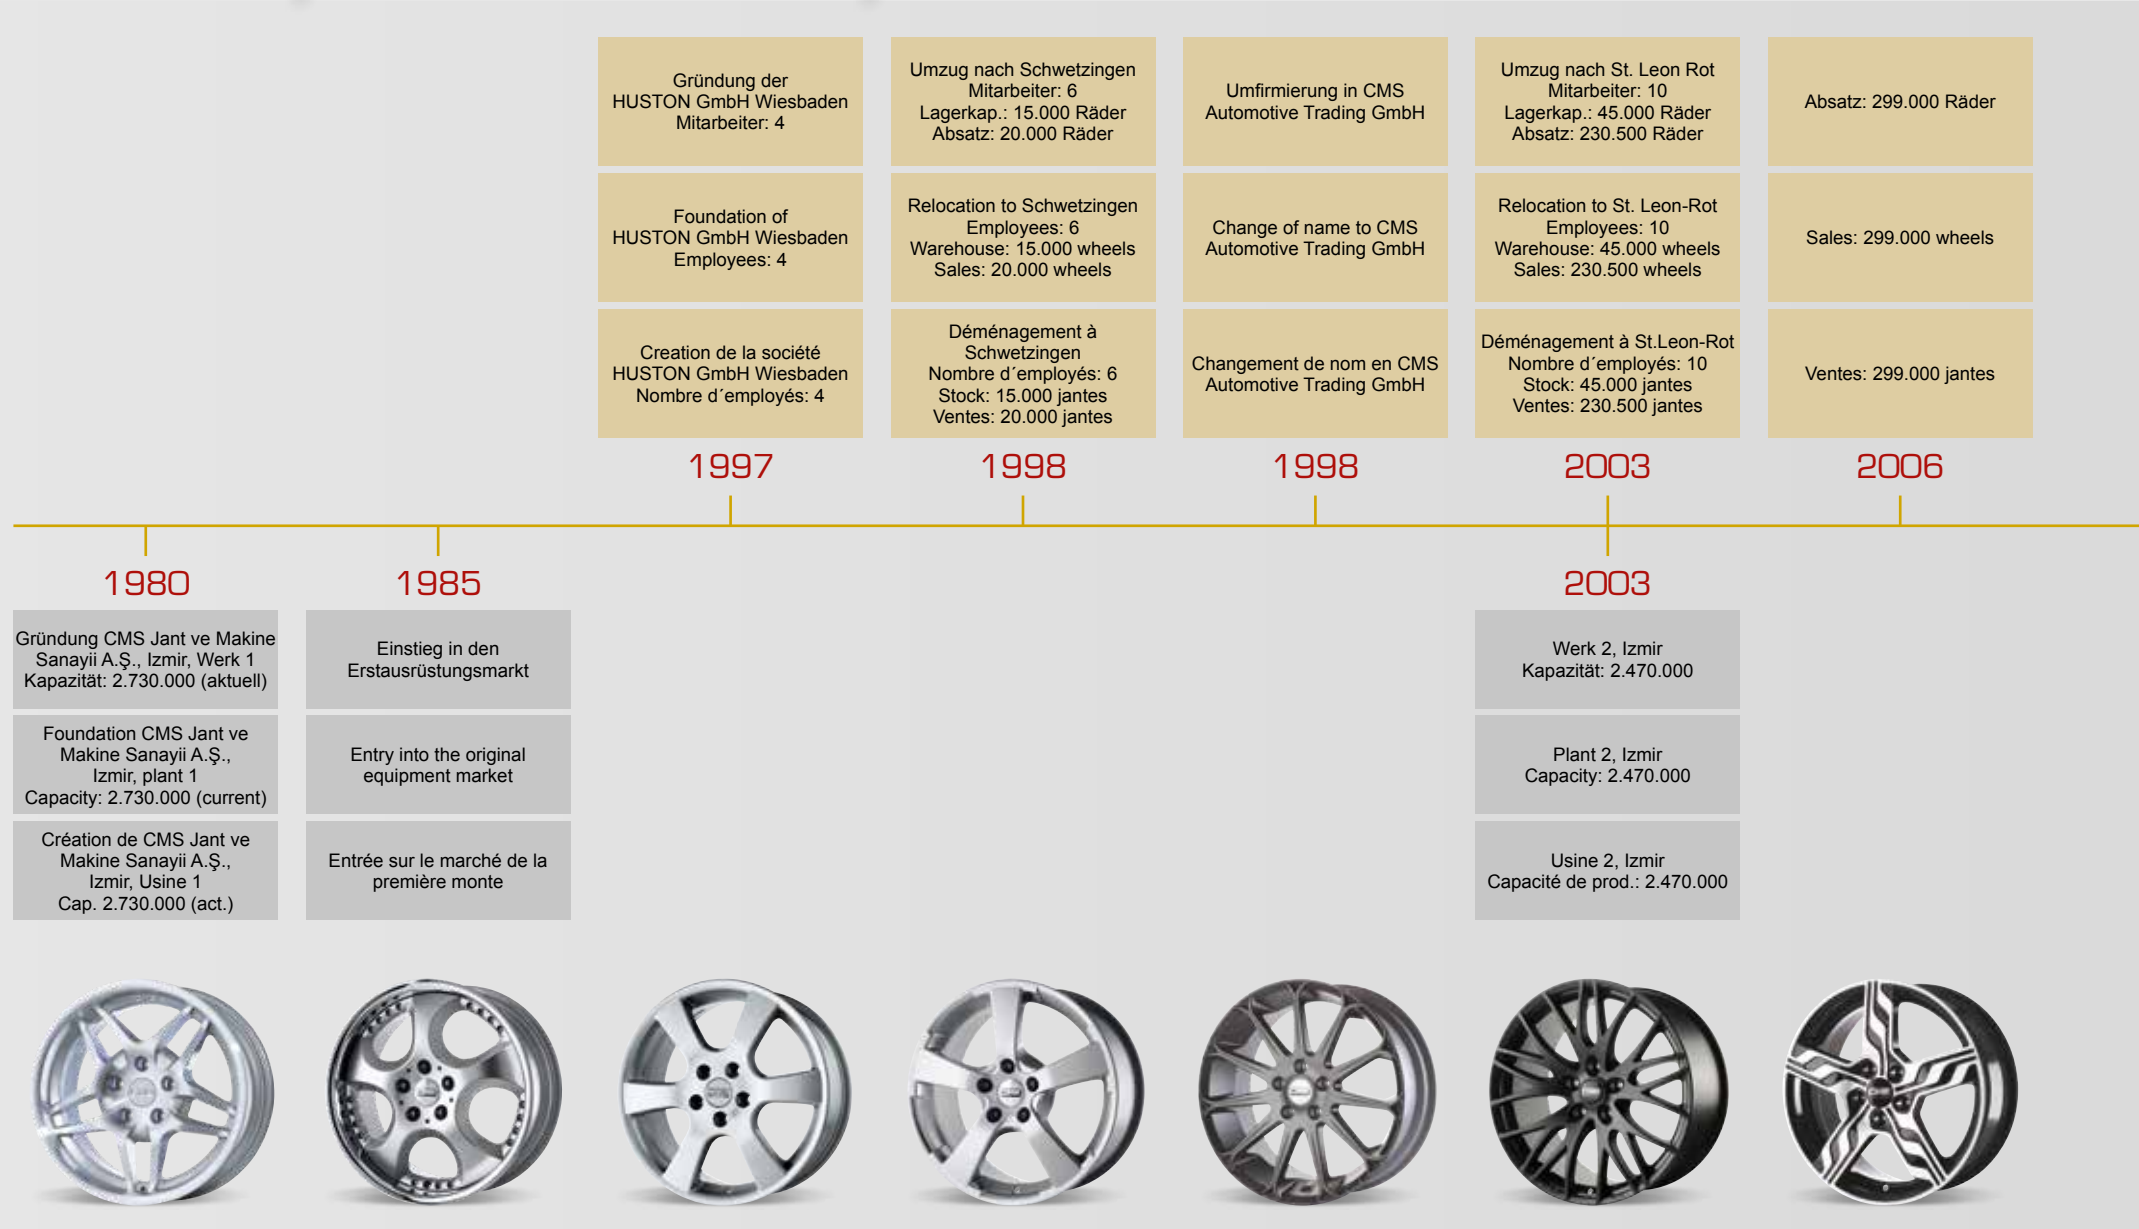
Gründung der HUSTON GmbH Wiesbaden Mitarbeiter: 4

Foundation of HUSTON GmbH Wiesbaden Employees: 4

Creation de la société HUSTON GmbH Wiesbaden Nombre d´employés: 4

1997

Umzug nach Schwetzingen Mitarbeiter: 6 Lagerkap.: 15.000 Räder Absatz: 20.000 Räder

Relocation to Schwetzingen Employees: 6 Warehouse: 15.000 wheels Sales: 20.000 wheels

Déménagement à Schwetzingen Nombre d´employés: 6 Stock: 15.000 jantes Ventes: 20.000 jantes

1998

Umfirmierung in CMS Automotive Trading GmbH

Change of name to CMS Automotive Trading GmbH

Changement de nom en CMS Automotive Trading GmbH

1998

Umzug nach St. Leon Rot Mitarbeiter: 10 Lagerkap.: 45.000 Räder Absatz: 230.500 Räder

Relocation to St. Leon-Rot Employees: 10 Warehouse: 45.000 wheels Sales: 230.500 wheels

Déménagement à St.Leon-Rot Nombre d´employés: 10 Stock: 45.000 jantes Ventes: 230.500 jantes

2003

Absatz: 299.000 Räder

Sales: 299.000 wheels

Ventes: 299.000 jantes

2006

1980

Gründung CMS Jant ve Makine Sanayii A.Ş., Izmir, Werk 1 Kapazität: 2.730.000 (aktuell)

Foundation CMS Jant ve Makine Sanayii A.Ş., Izmir, plant 1 Capacity: 2.730.000 (current)

Création de CMS Jant ve Makine Sanayii A.Ş., Izmir, Usine 1 Cap. 2.730.000 (act.)

1985

Einstieg in den Erstausrüstungsmarkt

Entry into the original equipment market

Entrée sur le marché de la première monte

2003

Werk 2, Izmir Kapazität: 2.470.000

Plant 2, Izmir Capacity: 2.470.000

Usine 2, Izmir Capacité de prod.: 2.470.000